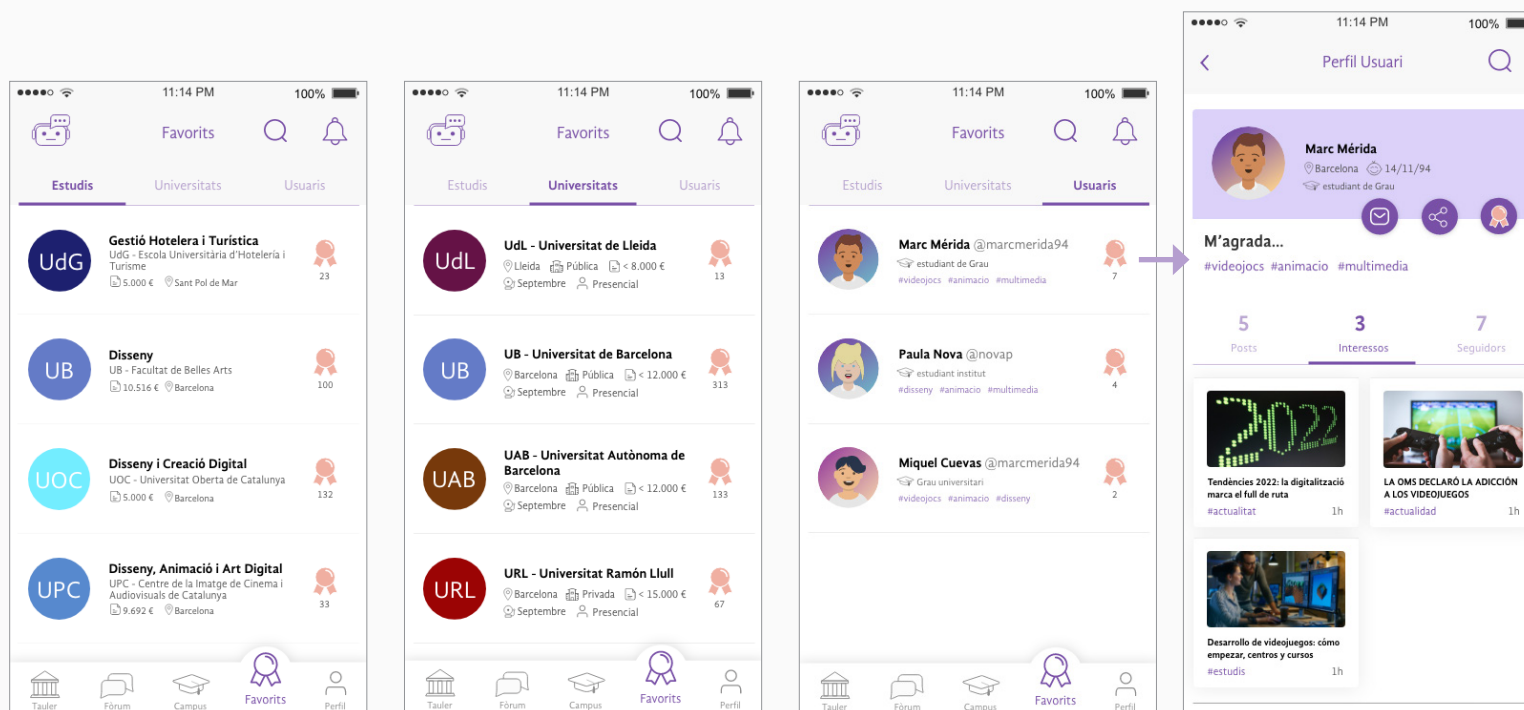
11:14 PM 100%
Favorits
Estudis Universitats Usuaris

UdG
Gestió Hotelera i Turística
UdG - Escola Universitària d'Hoteleria i Turisme
5.000 € Sant Pol de Mar
23

UB
Disseny
UB - Facultat de Belles Arts
10.516 € Barcelona
100

UOC
Disseny i Creació Digital
UOC - Universitat Oberta de Catalunya
5.000 € Barcelona
132

UPC
Disseny, Animació i Art Digital
UPC - Centre de la Imatge de Cinema i Audiovisuals de Catalunya
9.692 € Barcelona
33

Tauler Fòrum Campus Favorits Perfil

11:14 PM 100%
Favorits
Estudis Universitats Usuaris

UdL
UdL - Universitat de Lleida
Lleida Pública < 8.000 €
Septembre Presencial
13

UB
UB - Universitat de Barcelona
Barcelona Pública < 12.000 €
Septembre Presencial
313

UAB
UAB - Universitat Autònoma de Barcelona
Barcelona Pública < 12.000 €
Septembre Presencial
133

URL
URL - Universitat Ramón Llull
Barcelona Privada < 15.000 €
Septembre Presencial
67

Tauler Fòrum Campus Favorits Perfil

11:14 PM 100%
Favorits
Estudis Universitats Usuaris

Marc Mérida @marcmerida94
estudiant de Grau
#videojocs #animacio #multimedia
7

Paula Nova @novap
estudiant institut
#disseny #animacio #multimedia
4

Miquel Cuevas @marcmerida94
Grau universitari
#videojocs #animacio #disseny
2

Tauler Fòrum Campus Favorits Perfil

11:14 PM 100%
Perfil Usuari
Marc Mérida
Barcelona 14/11/94
estudiant de Grau
M'agrada...
#videojocs #animacio #multimedia
5 Posts
3 Interessos
7 Seguidors

Tendències 2022: la digitalització marca el full de ruta
#actualitat 1h

LA OMS DECLARÓ LA ADICCIÓN A LOS VIDEOJUEGOS
#actualidad 1h

Desarrollo de videojuegos: cómo empezar, centros y cursos
#estudis 1h